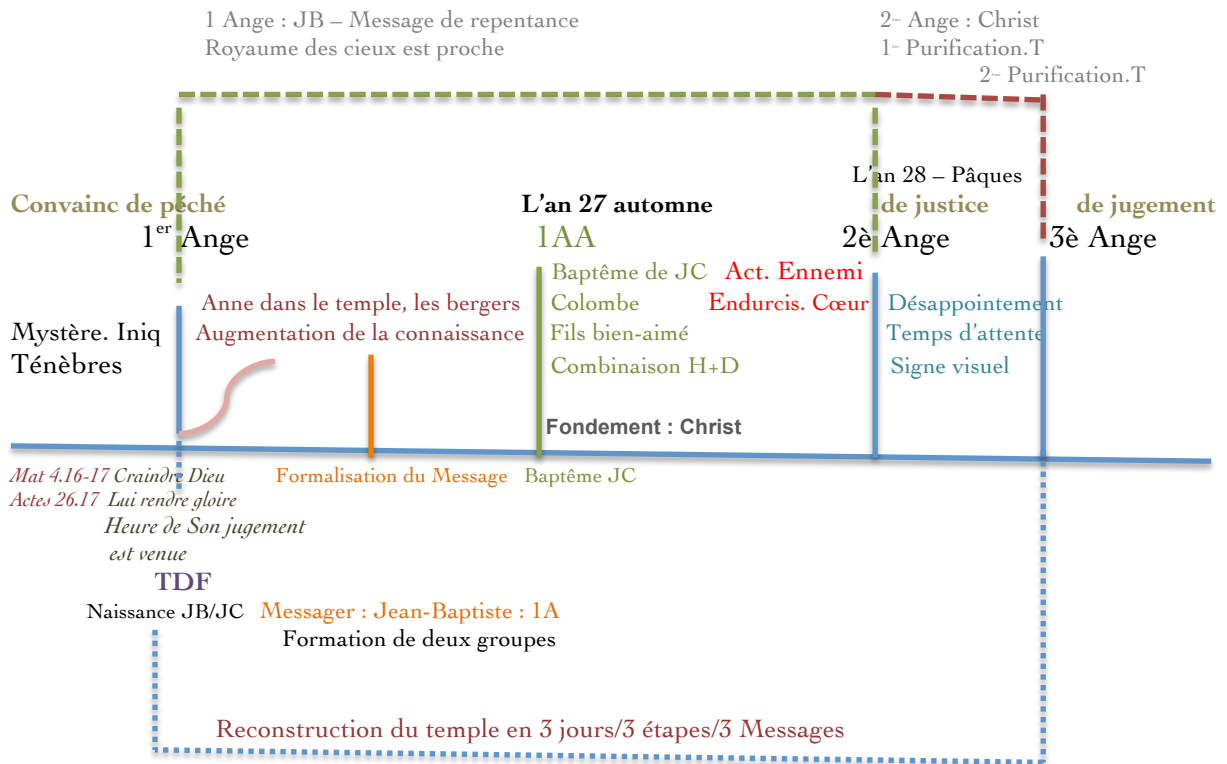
1 Ange : JB – Message de repentance
Royaume des cieux est proche

2- Ange : Christ
1- Purification.T
2- Purification.T

L'an 28 – Pâques

Convainc de péché
$1^{er}$ Ange

L'an 27 automne
1AA

de justice
2è Ange

de jugement
3è Ange

Mystère. Iniq
Ténèbres

Anne dans le temple, les bergers
Augmentation de la connaissance

Baptême de JC
Colombe
Fils bien-aimé
Combinaison H+D

Act. Ennemi
Endurcis. Cœur

Désappointement
Temps d'attente
Signe visuel

Fondement : Christ

Mat 4.16-17 Craindre Dieu
Actes 26.17 Lui rendre gloire
Heure de Son jugement
est venue

Formalisation du Message

Baptême JC

TDF

Naissance JB/JC

Messager : Jean-Baptiste : 1A

Formation de deux groupes

Reconstruction du temple en 3 jours/3 étapes/3 Messages